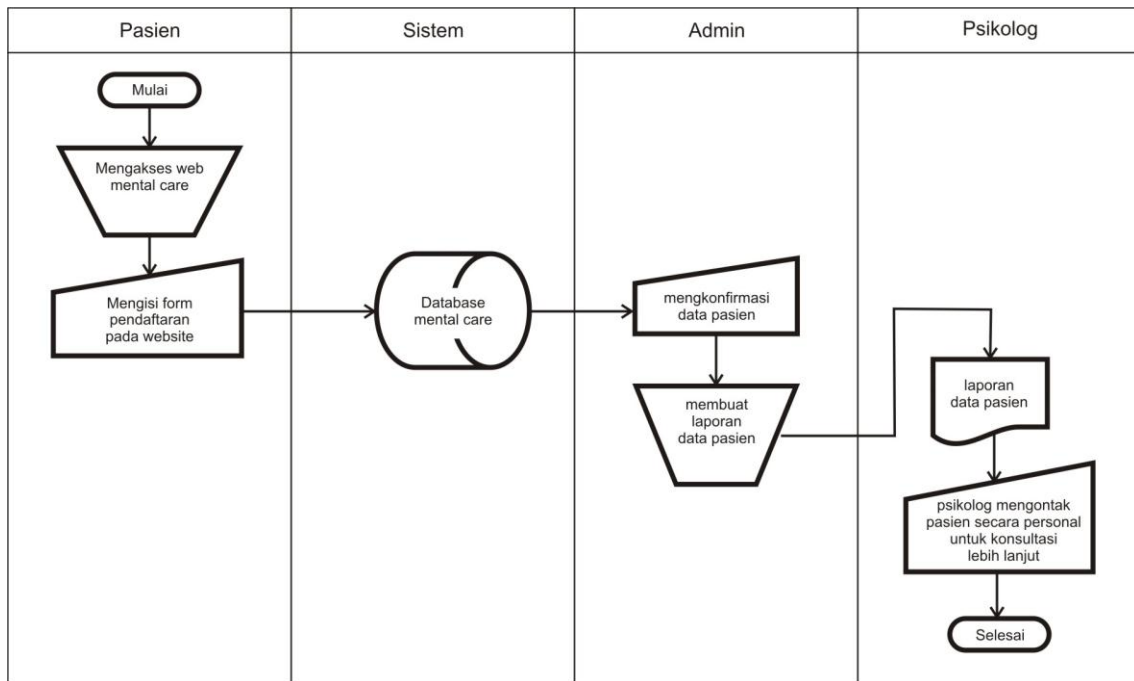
Pasien

Sistem

Admin

Psikolog

Mulai

Mengakses web mental care

Mengisi form pendaftaran pada website

Database mental care

mengkonfirmasi data pasien

membuat laporan data pasien

laporan data pasien

psikolog mengontak pasien secara personal untuk konsultasi lebih lanjut

Selesai